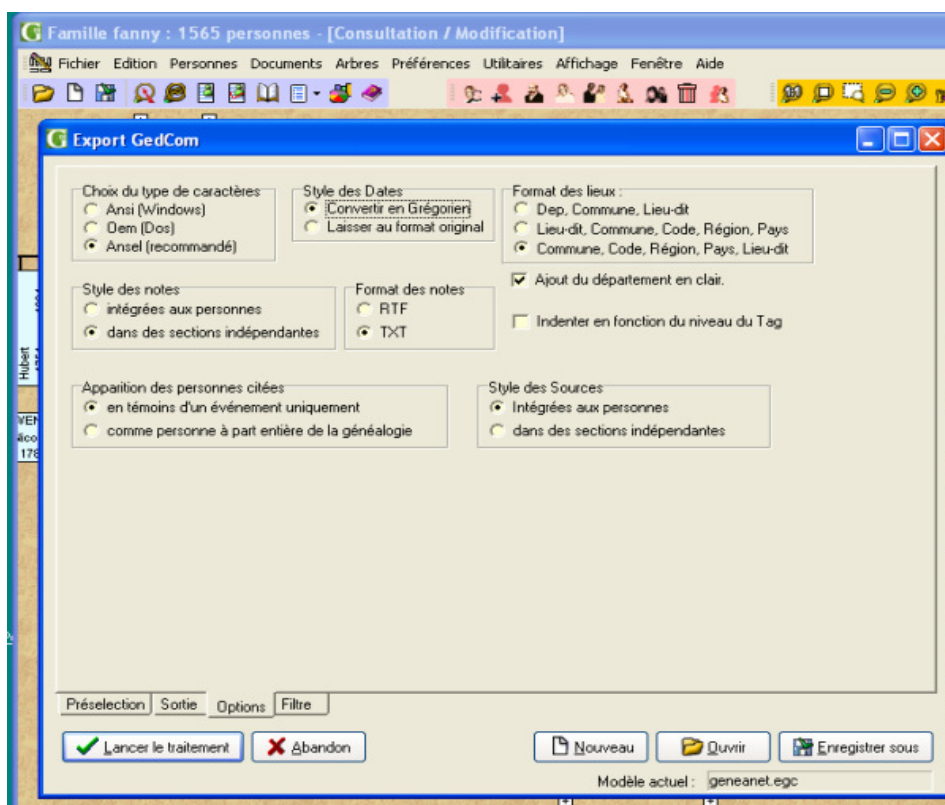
Famille fanny : 1565 personnes - [Consultation / Modification]

Fichier Edition Personnes Documents Arbres Préférences Utilitaires Affichage Fenêtre Aide

Export GedCom

Choix du type de caractères
Ansi (Windows)
Oem (Dos)
Ansel (recommandé)

Style des Dates
Convertir en Grégorien
Laisser au format original

Format des lieux :
Dep, Commune, Lieu-dit
Lieu-dit, Commune, Code, Région, Pays
Commune, Code, Région, Pays, Lieu-dit

Ajout du département en clair.

Indenter en fonction du niveau du Tag

Style des notes
intégrées aux personnes
dans des sections indépendantes

Format des notes
RTF
TXT

Apparition des personnes citées
en témoins d'un événement uniquement
comme personne à part entière de la généalogie

Style des Sources
Intégrées aux personnes
dans des sections indépendantes

Préselection | Sortie | Options | Filtre

Lancer le traitement
Abandon
Nouveau
Ouvrir
Enregistrer sous

Modèle actuel : geneanet.egc

Hubert
VEN
178